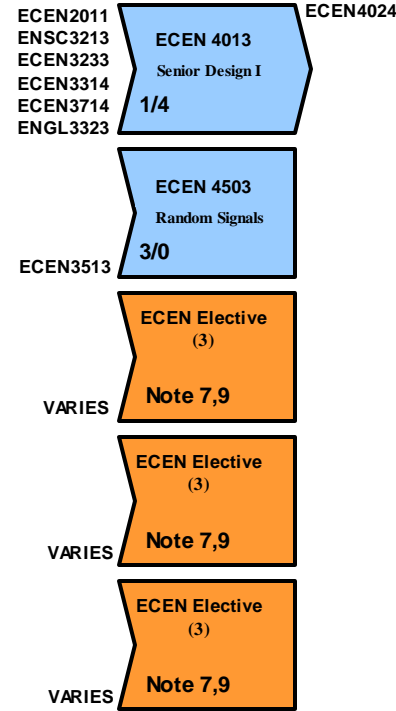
ECEN2011
ENSC3213
ECEN3233
ECEN3314
ECEN3714
ENGL3323

ECEN 4013
Senior Design I
1/4

ECEN4024

ECEN 4503
Random Signals
3/0

ECEN3513

ECEN Elective
(3)
Note 7,9

VARIES

ECEN Elective
(3)
Note 7,9

VARIES

ECEN Elective
(3)
Note 7,9

VARIES